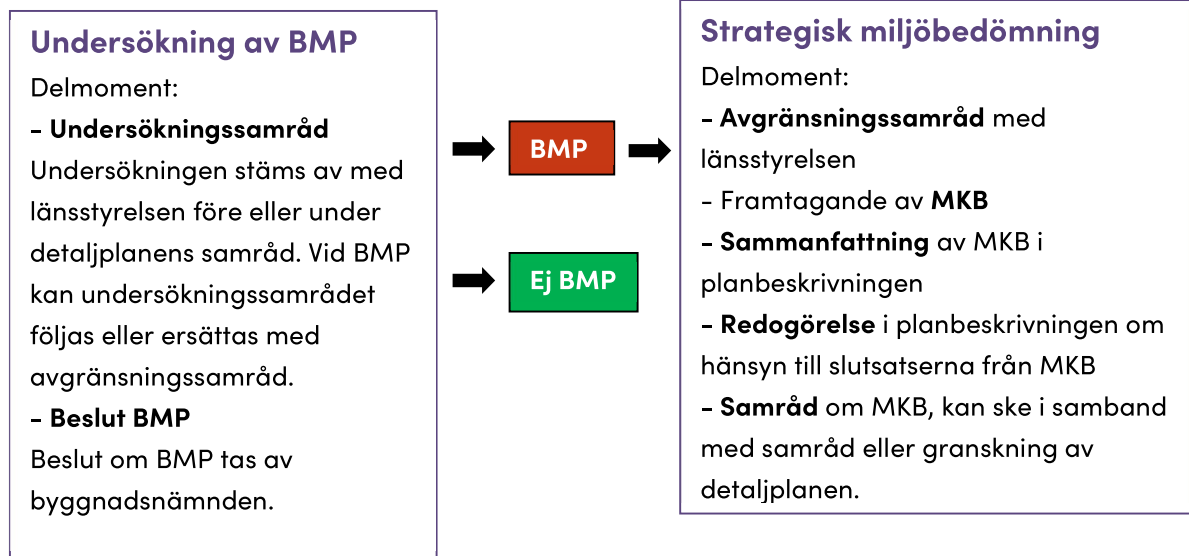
Undersökning av BMP

Delmoment:

- Undersökningssamråd

Undersökningen stäms av med länsstyrelsen före eller under detaljplanens samråd. Vid BMP kan undersökningssamrådet följas eller ersättas med avgränsningssamråd.

- Beslut BMP

Beslut om BMP tas av byggnadsnämnden.

BMP

Ej BMP

Strategisk miljöbedömning

Delmoment:

- Avgränsningssamråd med länsstyrelsen

- Framtagande av MKB

- Sammanfattning av MKB i planbeskrivningen

- Redogörelse i planbeskrivningen om hänsyn till slutsatserna från MKB

- Samråd om MKB, kan ske i samband med samråd eller granskning av detaljplanen.